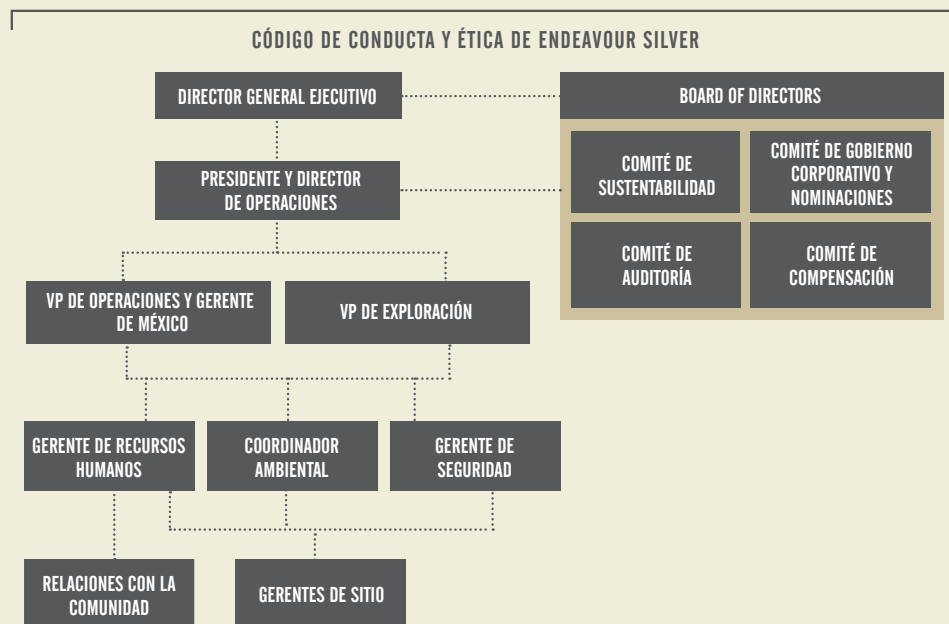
CÓDIGO DE CONDUCTA Y ÉTICA DE ENDEAVOUR SILVER

DIRECTOR GENERAL EJECUTIVO

BOARD OF DIRECTORS

PRESIDENTE Y DIRECTOR DE OPERACIONES

COMITÉ DE SUSTENTABILIDAD

COMITÉ DE GOBIERNO CORPORATIVO Y NOMINACIONES

COMITÉ DE AUDITORÍA

COMITÉ DE COMPENSACIÓN

VP DE OPERACIONES Y GERENTE DE MÉXICO

VP DE EXPLORACIÓN

GERENTE DE RECURSOS HUMANOS

COORDINADOR AMBIENTAL

GERENTE DE SEGURIDAD

RELACIONES CON LA COMUNIDAD

GERENTES DE SITIO